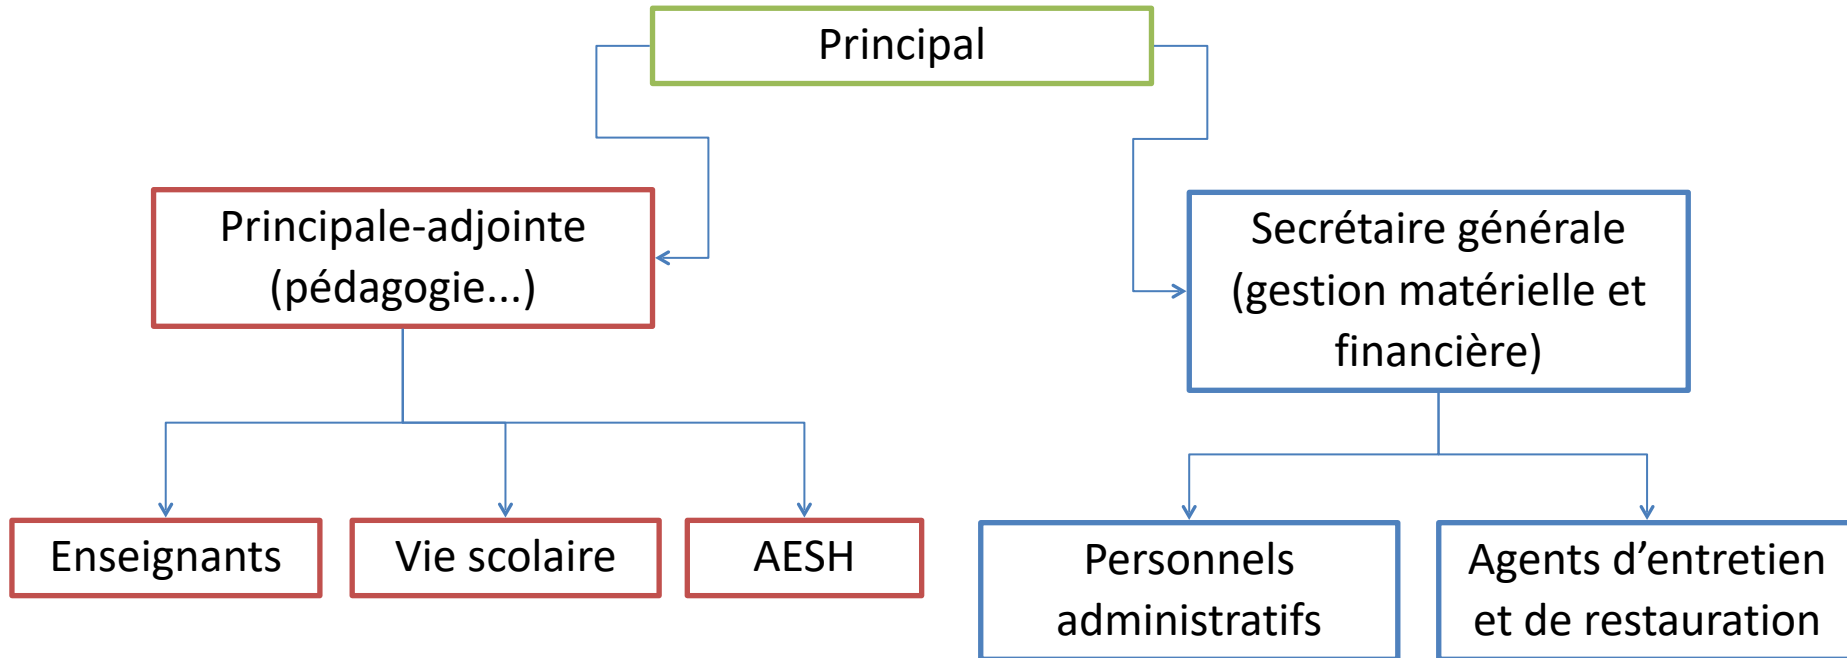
Principal

Principale-adjointe (pédagogie...)

Secrétaire générale (gestion matérielle et financière)

Enseignants

Vie scolaire

AESH

Personnels administratifs

Agents d’entretien et de restauration